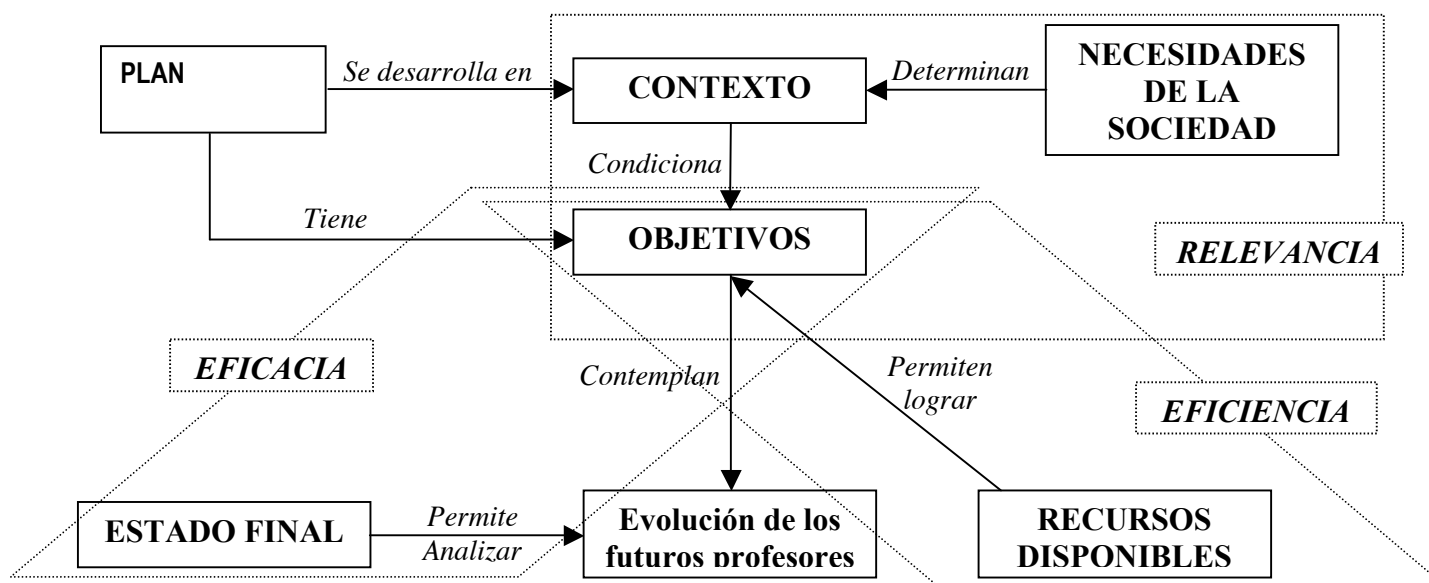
PLAN

Se desarrolla en

CONTEXTO

Determinan

NECESIDADES DE LA SOCIEDAD

Condiciona

Tiene

OBJETIVOS

RELEVANCIA

EFICACIA

Contemplan

Permiten lograr

EFICIENCIA

ESTADO FINAL

Permite Analizar

Evolución de los futuros profesores

RECURSOS DISPONIBLES